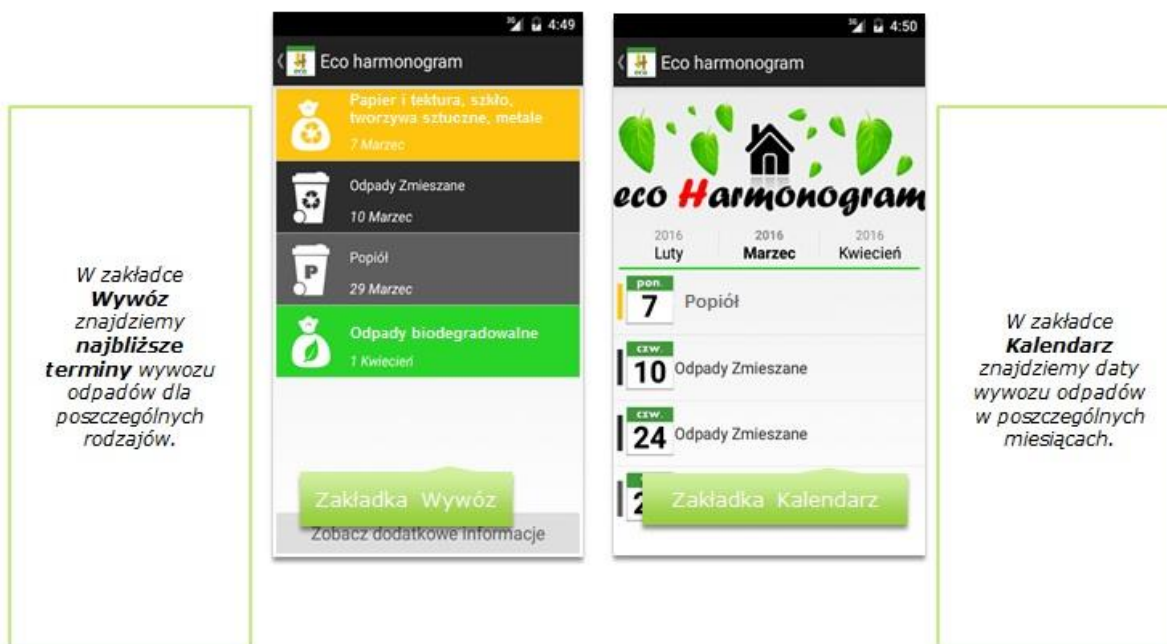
W zakładce **Wywóz** znajdziemy **najbliższe terminy** wywozu odpadów dla poszczególnych rodzajów.

3G 4:49

Eco harmonogram

Papier i tektura, szkło, tworzywa sztuczne, metale
7 Marzec

Odpady Zmieszane
10 Marzec

P
Popiół
29 Marzec

Odpady biodegradowalne
1 Kwiecień

Zakładka Wywóz

Zobacz dodatkowe informacje

3G 4:50

Eco harmonogram

eco Harmonogram

2016 Luty
2016 Marzec
2016 Kwiecień

pon. 7 Popiół

czw. 10 Odpady Zmieszane

czw. 24 Odpady Zmieszane

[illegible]

Zakładka Kalendarz

W zakładce **Kalendarz** znajdziemy daty wywozu odpadów w poszczególnych miesiącach.